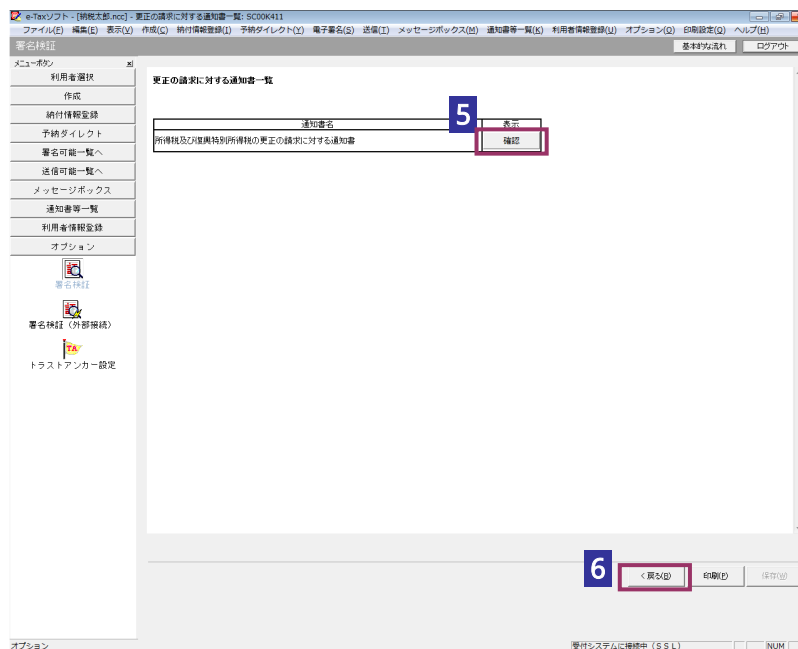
e-Taxソフト - [納税太郎.ncc] - 更正の請求に対する通知書一覧: SC00K411

ファイル(F) 編集(E) 表示(V) 作成(C) 納付情報登録(I) 予納ダイレクト(Y) 電子署名(S) 送信(T) メッセージボックス(M) 通知書等一覧(K) 利用者情報登録(U) オプション(O) 印刷設定(Q) ヘルプ(H)

署名検証

基本的な流れ ログアウト

メニューボタン

利用者選択
作成
納付情報登録
予納ダイレクト
署名可能一覧へ
送信可能一覧へ
メッセージボックス
通知書等一覧
利用者情報登録
オプション

署名検証
署名検証（外部接続）
トラストアンカー設定

更正の請求に対する通知書一覧

5

| 通知書名 | 表示 |
|---|---|
| 所得税及び復興特別所得税の更正の請求に対する通知書 | 確認 |

6

＜戻る(B) 印刷(P) 保存(W)

オプション

受付システムに接続中（ＳＳＬ） NUM